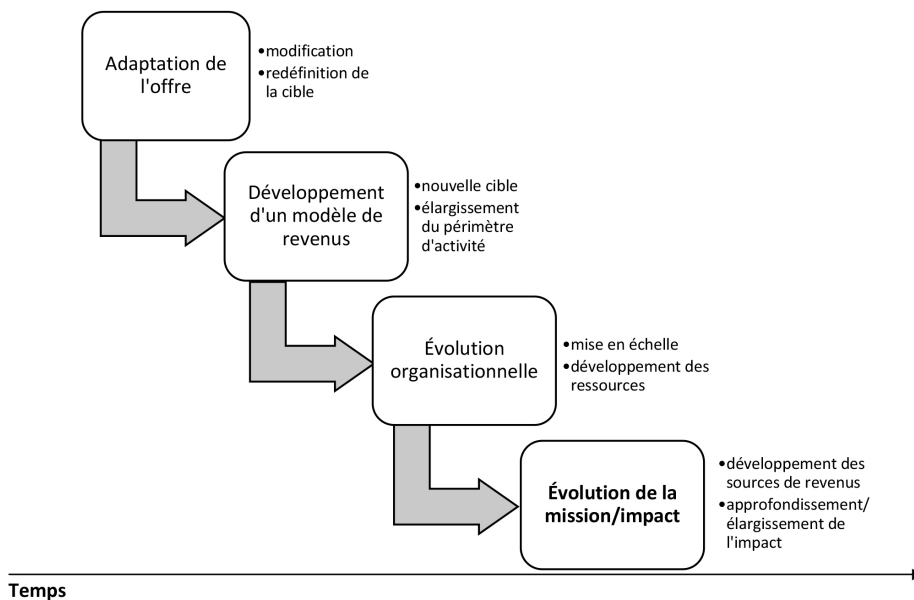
Adaptation de l'offre

•modification
•redéfinition de la cible

Développement d'un modèle de revenus

•nouvelle cible
•élargissement du périmètre d'activité

Évolution organisationnelle

•mise en échelle
•développement des ressources

**Évolution de la mission/impact**

•développement des sources de revenus
•approfondissement/ élargissement de l'impact

**Temps**